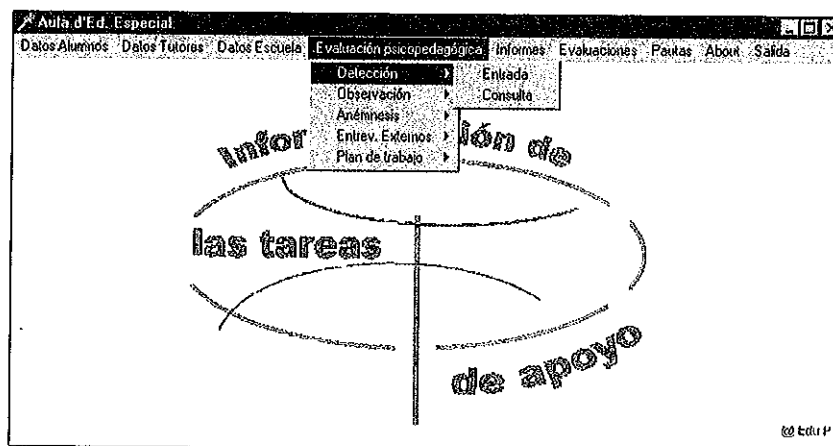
Aula d'Ed. Especial

Datos Alumnos Datos Tutores Datos Escuela Evaluación psicopedagógica Informes Evaluaciones Pautas About Salida

Detección
Observación
Anémnesis
Entrev. Externos
Plan de trabajo

Entrada
Consulta

Infor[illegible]ión de

las tareas

de apoyo

@ Edu P